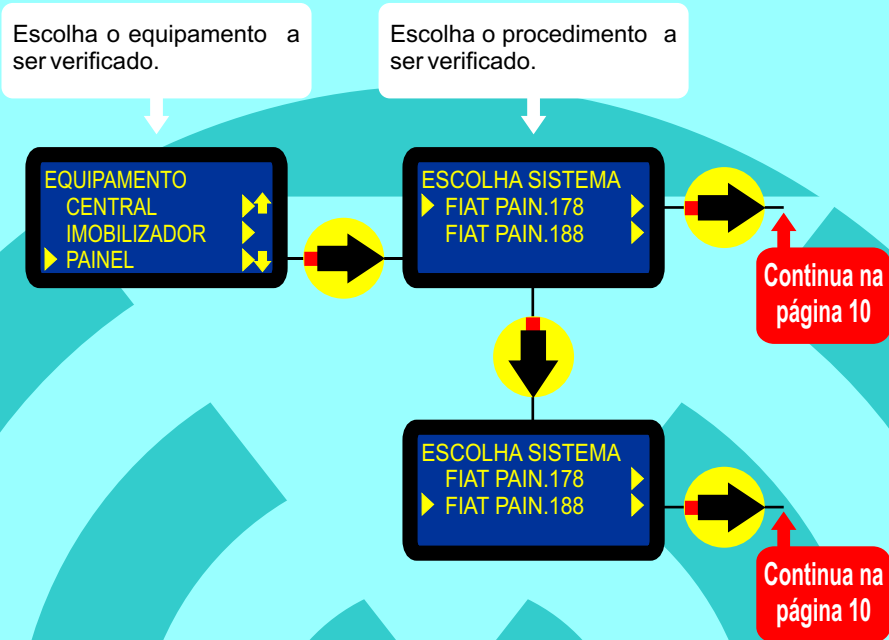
Escolha o equipamento a ser verificado.

Escolha o procedimento a ser verificado.

EQUIPAMENTO
CENTRAL
IMOBILIZADOR
PAINEL

ESCOLHA SISTEMA
FIAT PAIN.178
FIAT PAIN.188

Continua na página 10

ESCOLHA SISTEMA
FIAT PAIN.178
FIAT PAIN.188

Continua na página 10